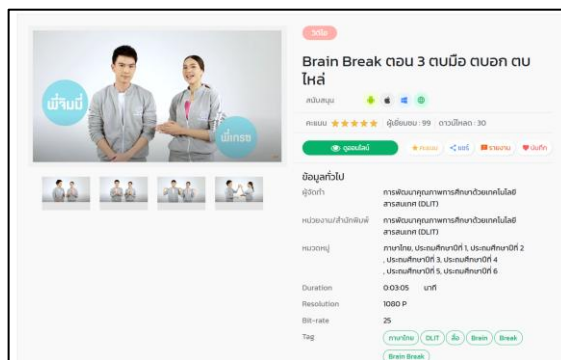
วีดีโอ

Brain Break ตอน 3 ตบมือ ตบอก ตบไหล่

สนับสนุน

คะแนน ★★★★★ ผู้เข้าชม : 99 ดาวน์โหลด : 30

ดูออนไลน์ ★ คะแนน แชร์ รายงาน บันทึก

พี่จินนี่ พี่เกรซ

ข้อมูลทั่วไป

| | |
|---|---|
| ผู้จัดทำ | การพัฒนาคุณภาพการศึกษาด้วยเทคโนโลยีสารสนเทศ (DLIT) |
| หน่วยงาน/สำนักพิมพ์ | การพัฒนาคุณภาพการศึกษาด้วยเทคโนโลยีสารสนเทศ (DLIT) |
| หมวดหมู่ | ภาษาไทย, ประถมศึกษาปีที่ 1, ประถมศึกษาปีที่ 2, ประถมศึกษาปีที่ 3, ประถมศึกษาปีที่ 4, ประถมศึกษาปีที่ 5, ประถมศึกษาปีที่ 6 |
| Duration | 0:03:05 นาที |
| Resolution | 1080 P |
| Bit-rate | 25 |
| Tag | ภาษาไทย DLIT สื่อ Brain Break Brain Break |